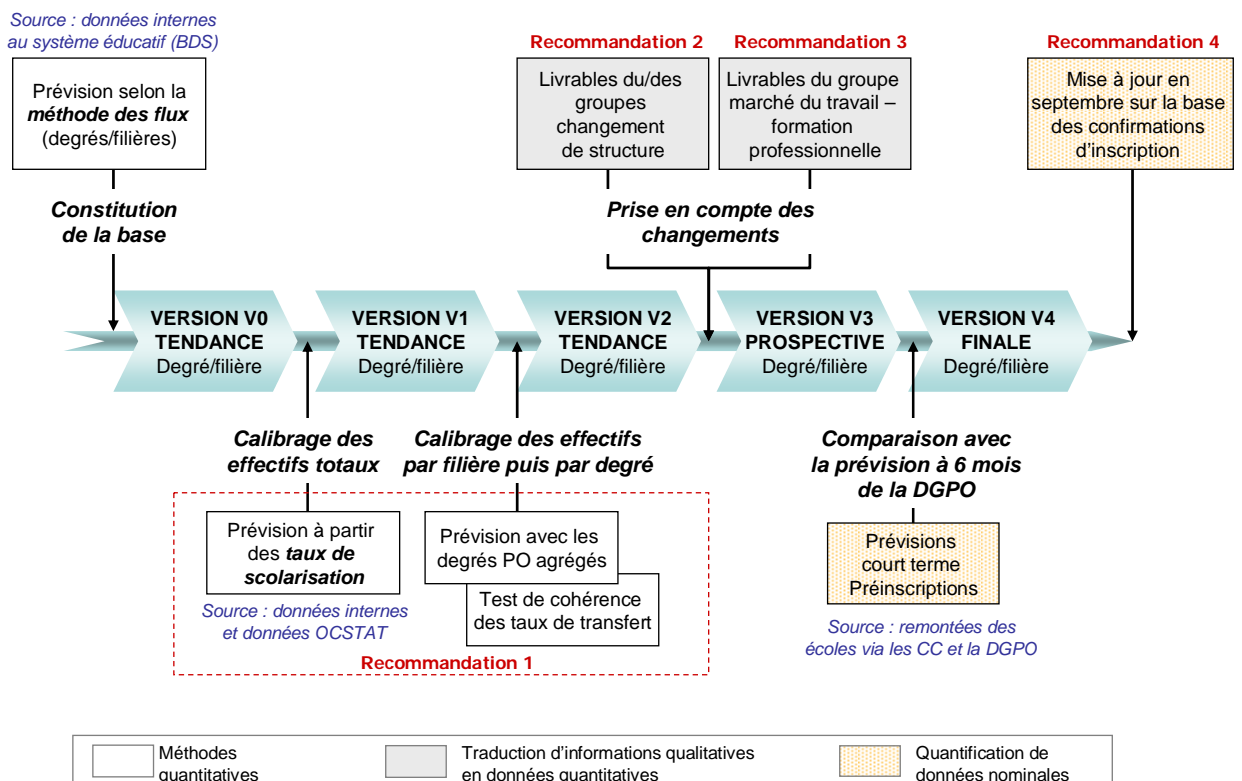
Source : données internes au système éducatif (BDS)

Prévision selon la ***méthode des flux*** (degrés/filières)

***Constitution de la base***

Recommandation 2

Livrables du/des groupes changement de structure

Recommandation 3

Livrables du groupe marché du travail – formation professionnelle

***Prise en compte des changements***

Recommandation 4

Mise à jour en septembre sur la base des confirmations d'inscription

**VERSION V0 TENDANCE** Degré/filière

**VERSION V1 TENDANCE** Degré/filière

**VERSION V2 TENDANCE** Degré/filière

**VERSION V3 PROSPECTIVE** Degré/filière

**VERSION V4 FINALE** Degré/filière

***Calibrage des effectifs totaux***

***Calibrage des effectifs par filière puis par degré***

***Comparaison avec la prévision à 6 mois de la DGPO***

Prévision à partir des ***taux de scolarisation***

Source : données internes et données OCSTAT

Prévision avec les degrés PO agrégés

Test de cohérence des taux de transfert

Recommandation 1

Prévisions court terme Préinscriptions

Source : remontées des écoles via les CC et la DGPO

Méthodes quantitatives

Traduction d'informations qualitatives en données quantitatives

Quantification de données nominales